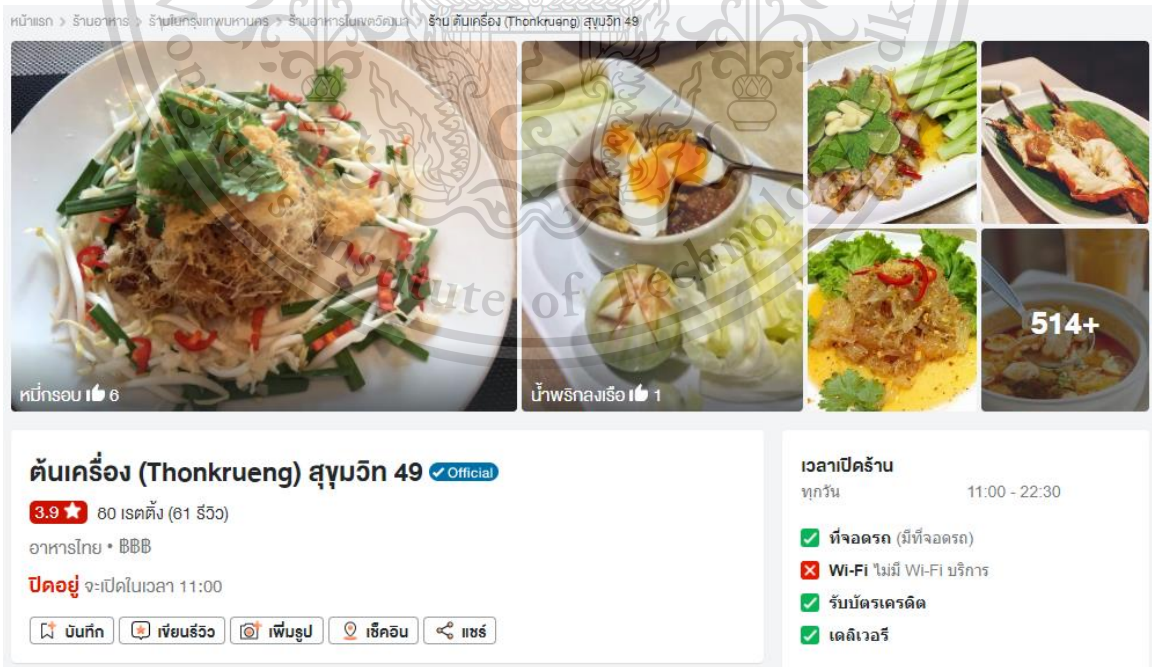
หน้าแรก > ร้านอาหาร > ร้านในกรุงเทพมหานคร > ร้านอาหารในเขตวัฒนา > ร้าน ต้นเครื่อง (Thonkrueng) สุขุมวิท 49

หมี่กรอบ 6

น้ำพริกลงเรือ 1

514+

ต้นเครื่อง (Thonkrueng) สุขุมวิท 49 Official

3.9 80 เรตติ้ง (61 รีวิว)

อาหารไทย • ฿฿฿

ปิดอยู่ จะเปิดในเวลา 11:00

บันทึก | เขียนรีวิว | เพิ่มรูป | เช็คอิน | แชร์

เวลาเปิดร้าน

ทุกวัน 11:00 - 22:30

ที่จอดรถ (มีที่จอดรถ)

Wi-Fi ไม่มี Wi-Fi บริการ

รับบัตรเครดิต

เดลิเวอรี